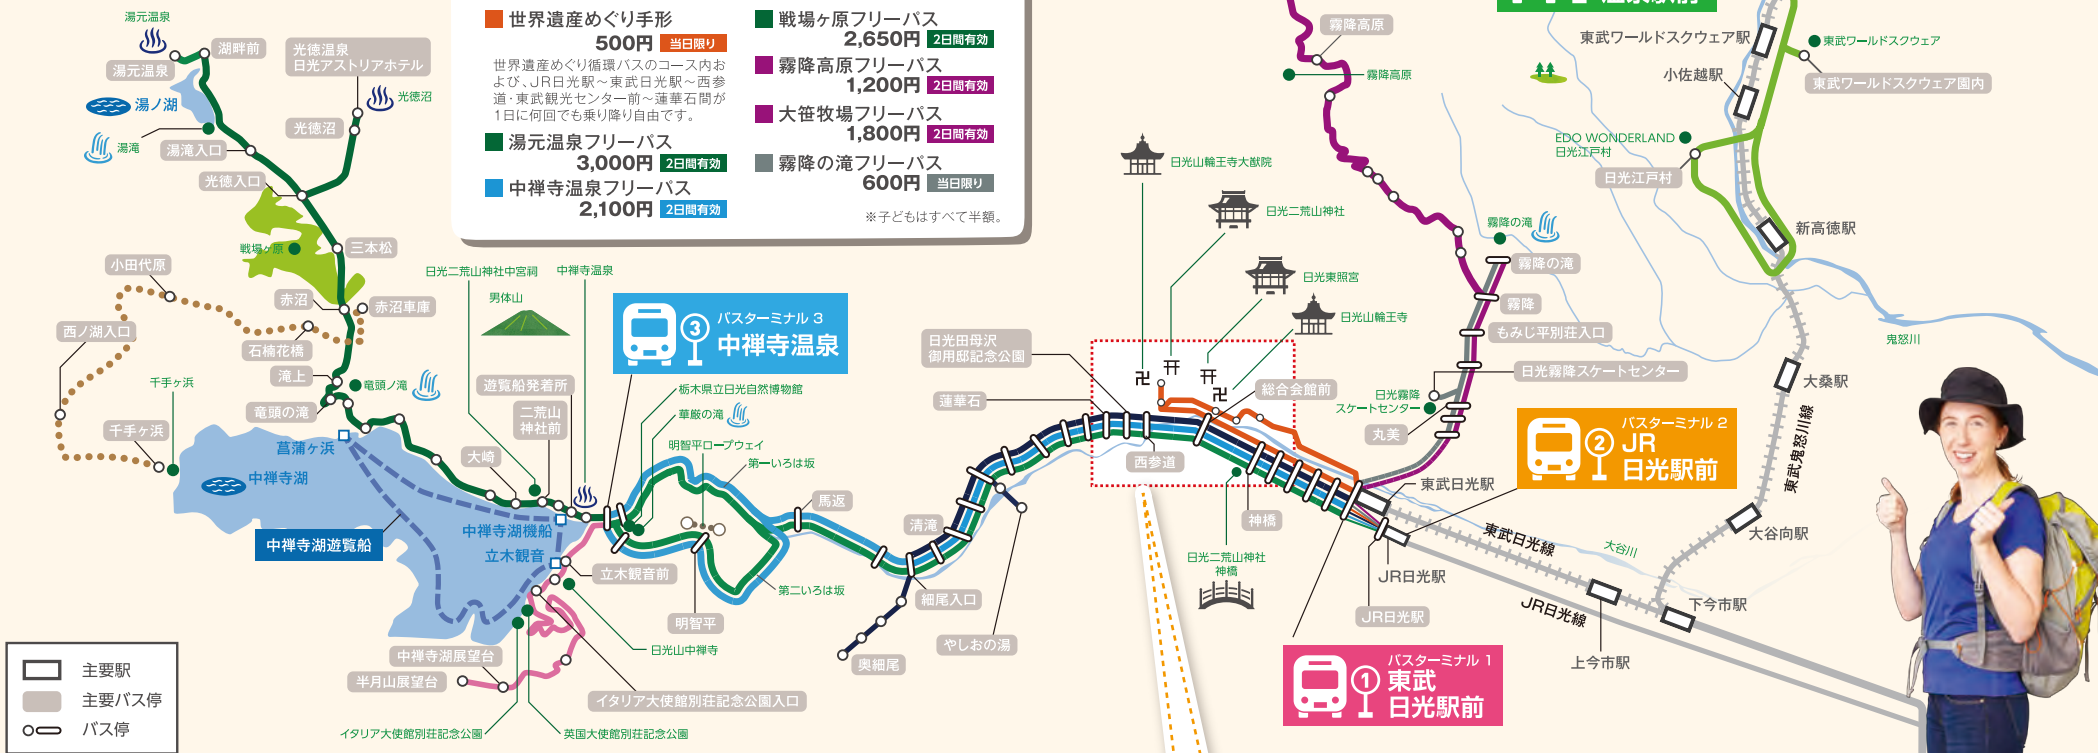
世界遺産めぐり手形
500円 当日限り
世界遺産めぐり循環バスのコース内および、JR日光駅～東武日光駅～西参道・東武観光センター前～蓮華石間が1日に何回でも乗り降り自由です。

湯元温泉フリーパス
3,000円 2日間有効

中禅寺温泉フリーパス
2,100円 2日間有効

戦場ヶ原フリーパス
2,650円 2日間有効

霧降高原フリーパス
1,200円 2日間有効

大笹牧場フリーパス
1,800円 2日間有効

霧降の滝フリーパス
600円 当日限り

※子どもはすべて半額。

湯元温泉
湖畔前
光徳温泉 日光アストリアホテル
湯元温泉
湯ノ湖
光徳沼
光徳沼
湯滝
湯滝入口
光徳入口
戦場ヶ原
三本松
小田代原
赤沼
赤沼車庫
西ノ湖入口
石楠花橋
千手ヶ浜
滝上
竜頭ノ滝
竜頭の滝
千手ヶ浜
菖蒲ヶ浜
中禅寺湖
中禅寺湖遊覧船
中禅寺湖機船
立木観音
大崎
日光二荒山神社中宮祠
中禅寺温泉
男体山
遊覧船発着所
二荒山神社前
バスターミナル3
中禅寺温泉
栃木県立日光自然博物館
華厳の滝
明智平ロープウェイ
第一いろは坂
馬返
立木観音前
第二いろは坂
明智平
日光山中禅寺
中禅寺湖展望台
半月山展望台
イタリア大使館別荘記念公園入口
イタリア大使館別荘記念公園
英国大使館別荘記念公園
清滝
細尾入口
やしおの湯
奥細尾
日光田母沢御用邸記念公園
蓮華石
日光山輪王寺大猷院
日光二荒山神社
日光東照宮
日光山輪王寺
総合会館前
西参道
神橋
日光二荒山神社神橋
霧降高原
霧降高原
霧降の滝
霧降の滝
霧降
もみじ平別荘入口
日光霧降スケートセンター
日光霧降スケートセンター
丸美
東武日光駅
バスターミナル2
JR日光駅前
JR日光駅
JR日光駅
バスターミナル1
東武日光駅前
東武日光線
大谷川
JR日光線
上今市駅
下今市駅
大谷向駅
大桑駅
東武鬼怒川線
鬼怒川
新高徳駅
日光江戸村
EDO WONDERLAND 日光江戸村
小佐越駅
東武ワールドスクウェア駅
東武ワールドスクウェア
東武ワールドスクウェア園内

主要駅
主要バス停
バス停